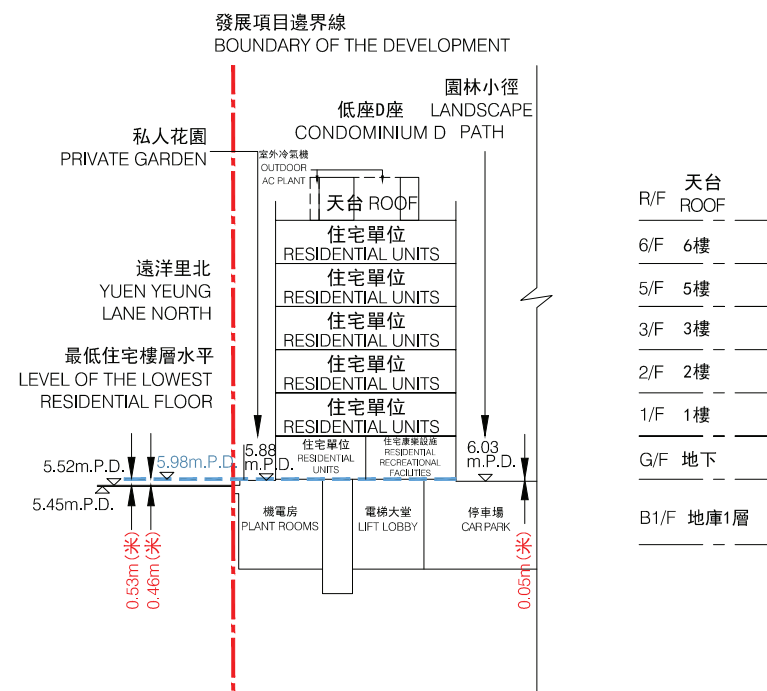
發展項目邊界線
BOUNDARY OF THE DEVELOPMENT

園林小徑
LANDSCAPE PATH

低座D座
CONDOMINIUM D

私人花園
PRIVATE GARDEN

室外冷氣機
OUTDOOR AC PLANT

天台 ROOF

住宅單位
RESIDENTIAL UNITS

住宅單位
RESIDENTIAL UNITS

住宅單位
RESIDENTIAL UNITS

住宅單位
RESIDENTIAL UNITS

住宅單位
RESIDENTIAL UNITS

遠洋里北
YUEN YEUNG LANE NORTH

最低住宅樓層水平
LEVEL OF THE LOWEST RESIDENTIAL FLOOR

5.88 m.P.D.

住宅單位
RESIDENTIAL UNITS

住宅康樂設施
RESIDENTIAL RECREATIONAL FACILITIES

6.03 m.P.D.

5.52m.P.D.

5.98m.P.D.

5.45m.P.D.

機電房
PLANT ROOMS

電梯大堂
LIFT LOBBY

停車場
CAR PARK

0.53m (米)

0.46m (米)

0.05m (米)

R/F 天台 ROOF
6/F 6樓
5/F 5樓
3/F 3樓
2/F 2樓
1/F 1樓
G/F 地下
B1/F 地庫1層